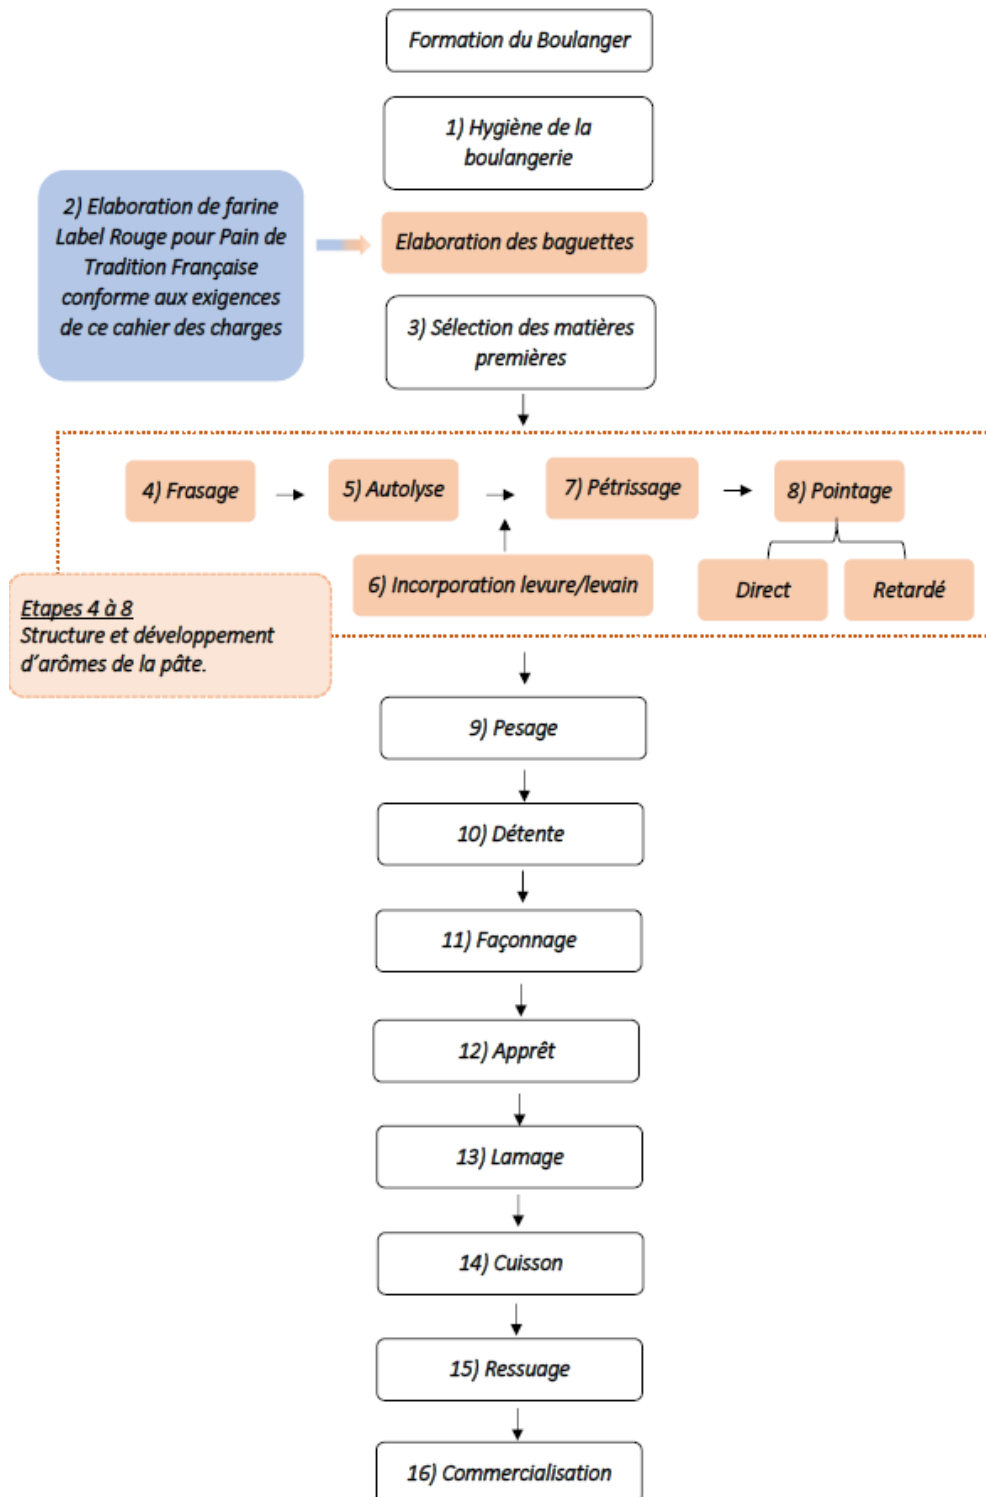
Formation du Boulanger

1) Hygiène de la boulangerie

2) Elaboration de farine Label Rouge pour Pain de Tradition Française conforme aux exigences de ce cahier des charges

Elaboration des baguettes

3) Sélection des matières premières

4) Frasage

5) Autolyse

7) Pétrissage

8) Pointage

6) Incorporation levure/levain

Direct

Retardé

Etapes 4 à 8
Structure et développement d'arômes de la pâte.

9) Pesage

10) Détente

11) Façonnage

12) Apprêt

13) Lamage

14) Cuisson

15) Ressuage

16) Commercialisation